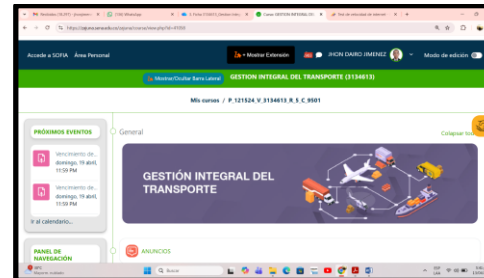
Mensajes (16.497) - jhonjaime | (38) WhatsApp | G-Forms (1754917) | Curso: GESTION INTEGRAL DEL | Ver de velocidad de internet

https://zajuna.sena.edu.co/zajuna/course/view.php?id=87859

Acceder a SOFIA   Área Personal

Mostrar Extensión

JHON DAIRO JIMENEZ

Modo de edición

Mostrar/Ocultar Barra Lateral   GESTION INTEGRAL DEL TRANSPORTE (3134613)

Mis cursos / P_121524_V_3134613_R_5_C_9501

PRÓXIMOS EVENTOS

Vencimiento de... domingo, 19 abril, 11:59 PM

Vencimiento de... domingo, 19 abril, 11:59 PM

Ir al calendario...

PANEL DE NAVEGACIÓN

General

Colapsar todo

GESTIÓN INTEGRAL DEL TRANSPORTE

ANUNCIOS

Buscar

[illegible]